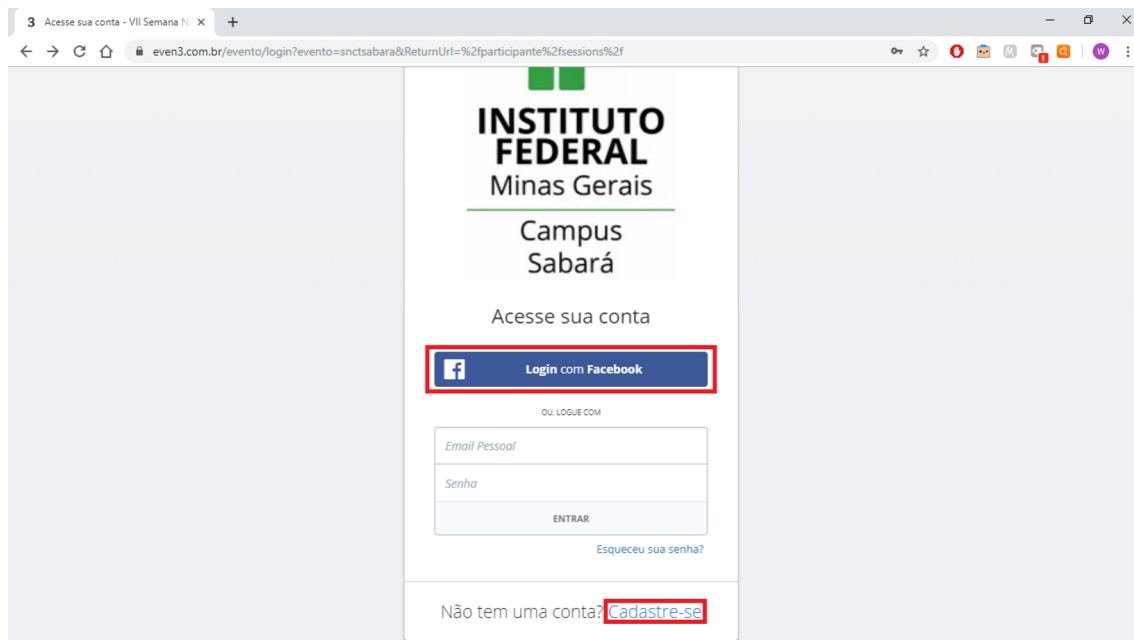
3 Acesse sua conta - VII Semana N ×

+

even3.com.br/evento/login?evento=snctsabara&ReturnUrl=%2fparticipante%2fsessions%2f

W

INSTITUTO FEDERAL
Minas Gerais

Campus
Sabará

Acesse sua conta

Login com Facebook

OU, LOGUE COM

Email Pessoal

Senha

ENTRAR

Esqueceu sua senha?

Não tem uma conta? Cadastre-se